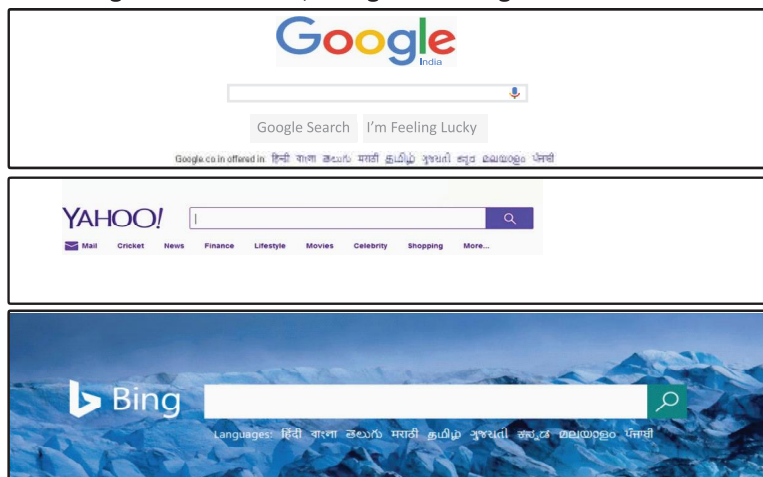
Google
India

Google Search I'm Feeling Lucky

Google.co.in offered in: हिन्दी বাংলা తెలుగు मराठी தமிழ் ગુજરાતી ಕನ್ನಡ മലയാളം ਪੰਜਾਬੀ

YAHOO!

Mail Cricket News Finance Lifestyle Movies Celebrity Shopping More...

Bing

Languages: हिंदी বাংলা తెలుగు मराठी தமிழ் ગુજરાતી ಕನ್ನಡ മലയാളം ਪੰਜਾਬੀ